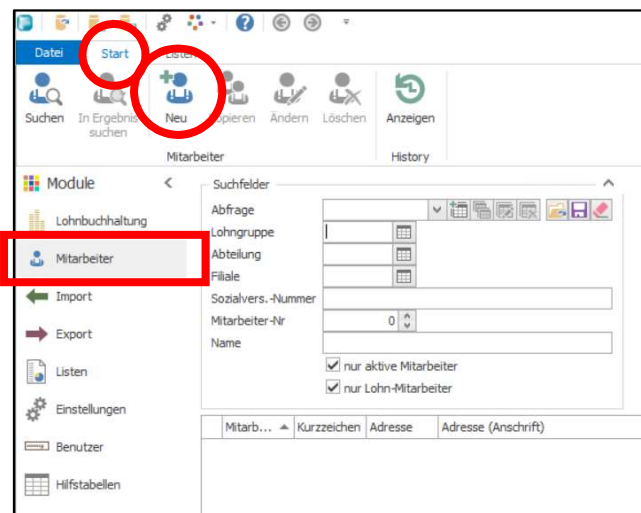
Datei Start Listen

Suchen In Ergebnis suchen Neu Kopieren Ändern Löschen Anzeigen

Mitarbeiter History

Module

Lohnbuchhaltung

Mitarbeiter

Import

Export

Listen

Einstellungen

Benutzer

Hilfstabellen

Suchfelder

Abfrage

Lohngruppe

Abteilung

Filiale

Sozialvers.-Nummer

Mitarbeiter-Nr 0

Name

nur aktive Mitarbeiter

nur Lohn-Mitarbeiter

| Mitarb... | Kurzzeichen | Adresse | Adresse (Anschrift) |
|---|---|---|---|